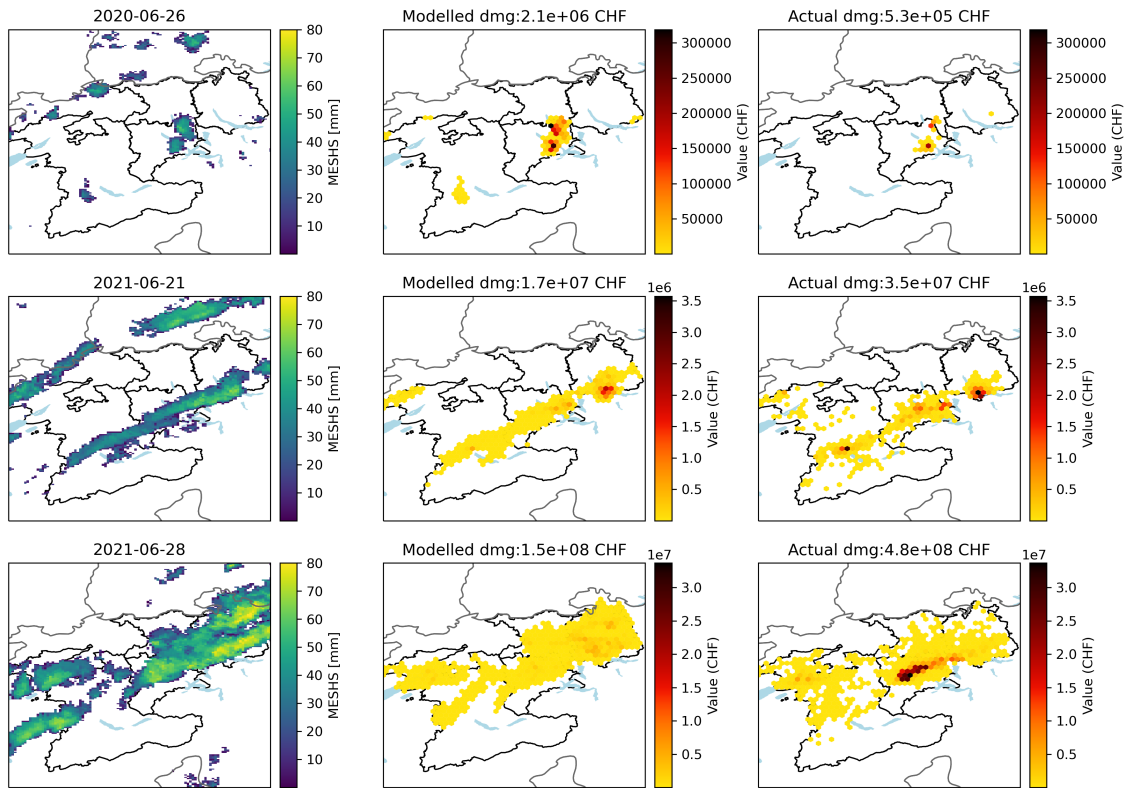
2020-06-26

MESHS [mm]
80
70
60
50
40
30
20
10

Modelled dmg:2.1e+06 CHF

Value (CHF)
300000
250000
200000
150000
100000
50000

Actual dmg:5.3e+05 CHF

Value (CHF)
300000
250000
200000
150000
100000
50000

2021-06-21

MESHS [mm]
80
70
60
50
40
30
20
10

Modelled dmg:1.7e+07 CHF

1e6
Value (CHF)
3.5
3.0
2.5
2.0
1.5
1.0
0.5

Actual dmg:3.5e+07 CHF

1e6
Value (CHF)
3.5
3.0
2.5
2.0
1.5
1.0
0.5

2021-06-28

MESHS [mm]
80
70
60
50
40
30
20
10

Modelled dmg:1.5e+08 CHF

1e7
Value (CHF)
3.0
2.5
2.0
1.5
1.0
0.5

Actual dmg:4.8e+08 CHF

1e7
Value (CHF)
3.0
2.5
2.0
1.5
1.0
0.5